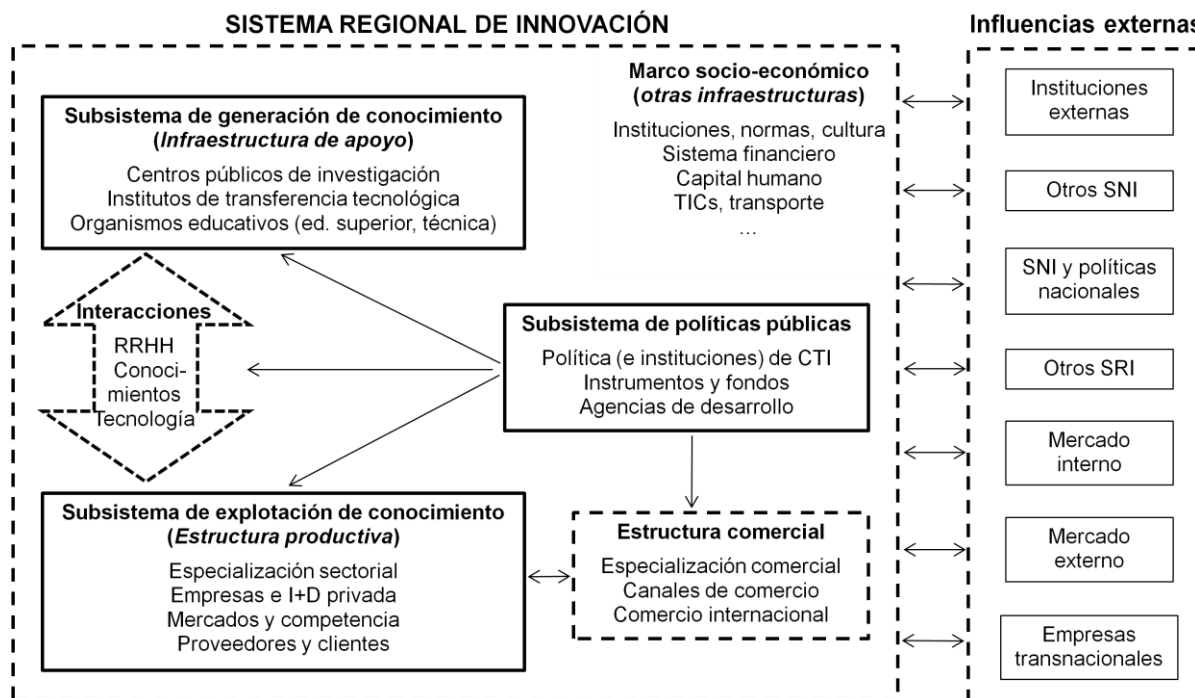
SISTEMA REGIONAL DE INNOVACIÓN

Influencias externas

Marco socio-económico
(*otras infraestructuras*)

Instituciones, normas, cultura
Sistema financiero
Capital humano
TICs, transporte
...

Subsistema de generación de conocimiento
(*Infraestructura de apoyo*)

Centros públicos de investigación
Institutos de transferencia tecnológica
Organismos educativos (ed. superior, técnica)

Interacciones
RRHH
Conocimientos
Tecnología

Subsistema de políticas públicas

Política (e instituciones) de CTI
Instrumentos y fondos
Agencias de desarrollo

Subsistema de explotación de conocimiento
(*Estructura productiva*)

Especialización sectorial
Empresas e I+D privada
Mercados y competencia
Proveedores y clientes

Estructura comercial

Especialización comercial
Canales de comercio
Comercio internacional

Instituciones externas

Otros SNI

SNI y políticas nacionales

Otros SRI

Mercado interno

Mercado externo

Empresas transnacionales